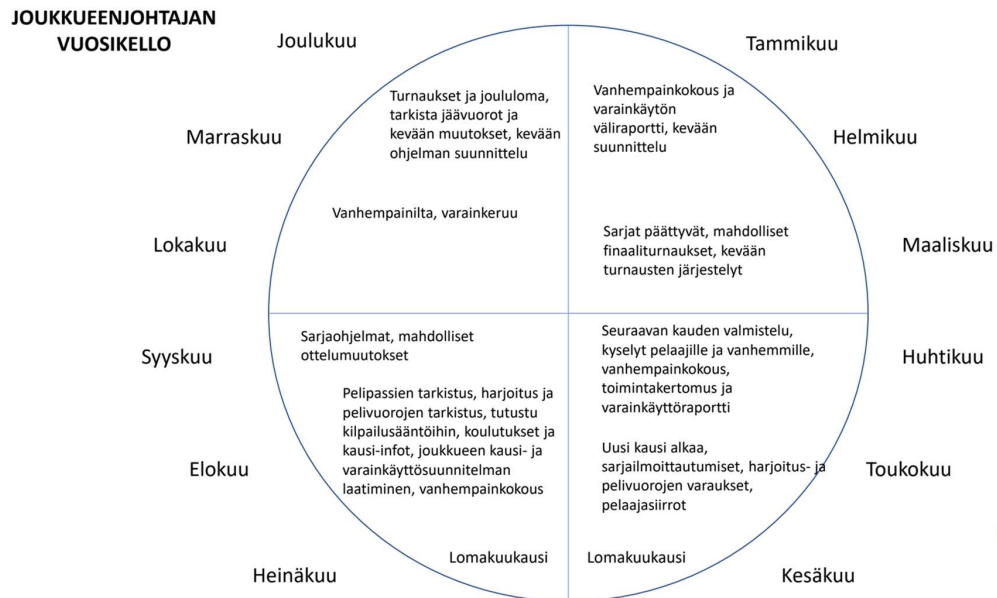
JOUKKUEENJOHTAJAN VUOSIKELLO

Joulukuu

Tammikuu

Turnaukset ja joululoma, tarkista jäävuorot ja kevään muutokset, kevään ohjelman suunnittelu

Vanhempainkokous ja varainkäytön väliraportti, kevään suunnittelu

Marraskuu

Helmikuu

Vanhempainilta, varainkeruu

Sarjat päättyvät, mahdolliset finaaliturnaukset, kevään turnausten järjestelyt

Lokakuu

Maaliskuu

Sarjaohjelmat, mahdolliset ottelumuutokset

Seuraavan kauden valmistelu, kyselyt pelaajille ja vanhemmille, vanhempainkokous, toimintakertomus ja varainkäyttöraportti

Syyskuu

Huhtikuu

Pelipassien tarkistus, harjoitus ja pelivuorojen tarkistus, tutustu kilpailusääntöihin, koulutukset ja kausi-infot, joukkueen kausi- ja varainkäyttösuunnitelman laatiminen, vanhempainkokous

Uusi kausi alkaa, sarjailmoittautumiset, harjoitus- ja pelivuorojen varaukset, pelaajasiirrot

Elokuu

Toukokuu

Lomakuukausi

Lomakuukausi

Heinäkuu

Kesäkuu